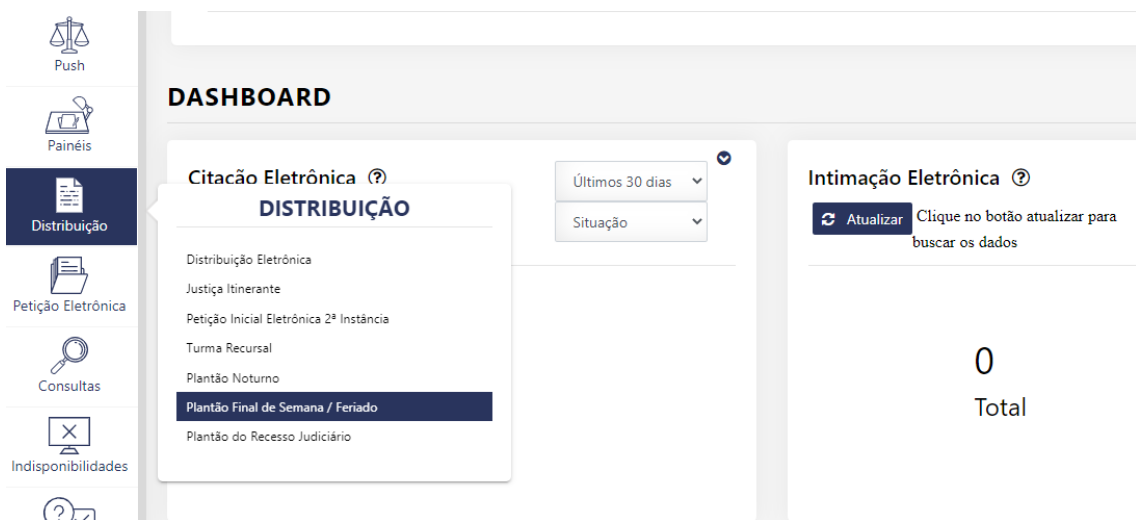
Push

Painéis

Distribuição

Petição Eletrônica

Consultas

Indisponibilidades

DASHBOARD

Citação Eletrônica ⓘ

Últimos 30 dias

Situação

DISTRIBUIÇÃO

Distribuição Eletrônica

Justiça Itinerante

Petição Inicial Eletrônica 2ª Instância

Turma Recursal

Plantão Noturno

Plantão Final de Semana / Feriado

Plantão do Recesso Judiciário

Intimação Eletrônica ⓘ

Atualizar

Clique no botão atualizar para buscar os dados

0

Total